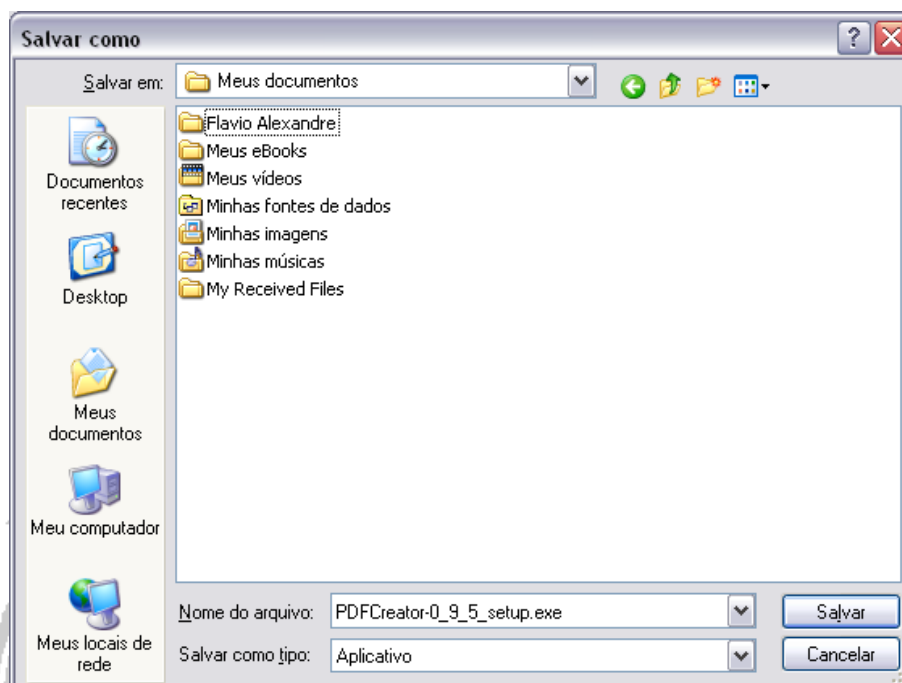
Salvar como

?

Salvar em: Meus documentos

Documentos recentes

Desktop

Meus documentos

Meu computador

Meus locais de rede

Flavio Alexandre
Meus eBooks
Meus vídeos
Minhas fontes de dados
Minhas imagens
Minhas músicas
My Received Files

Nome do arquivo: PDFCreator-0_9_5_setup.exe

Salvar como tipo: Aplicativo

Salvar

Cancelar